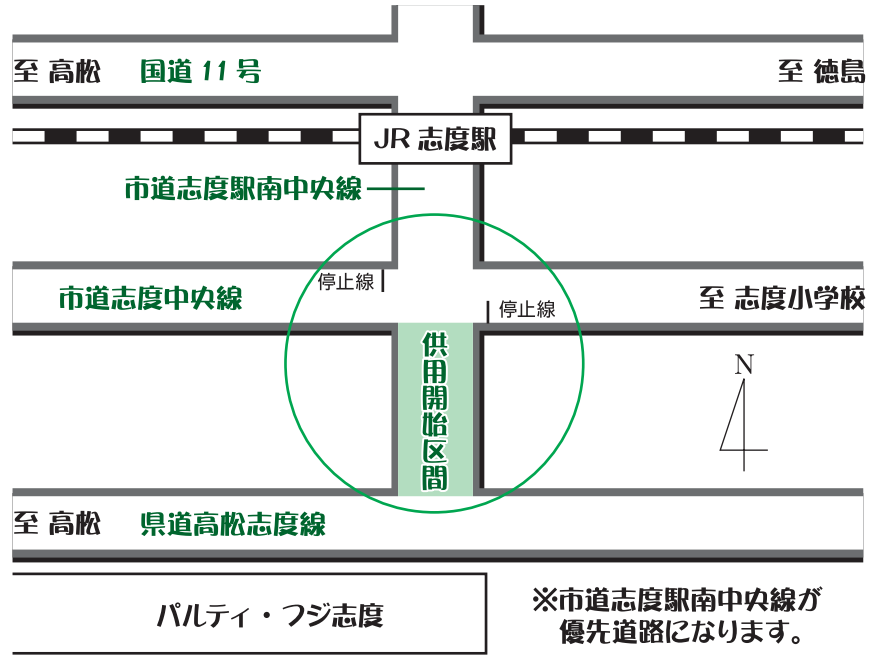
至 高松　国道 11 号

至 徳島

JR 志度駅

市道志度駅南中央線

市道志度中央線

停止線

停止線

至 志度小学校

供用開始区間

N

至 高松　県道高松志度線

パルティ・フジ志度

※市道志度駅南中央線が優先道路になります。